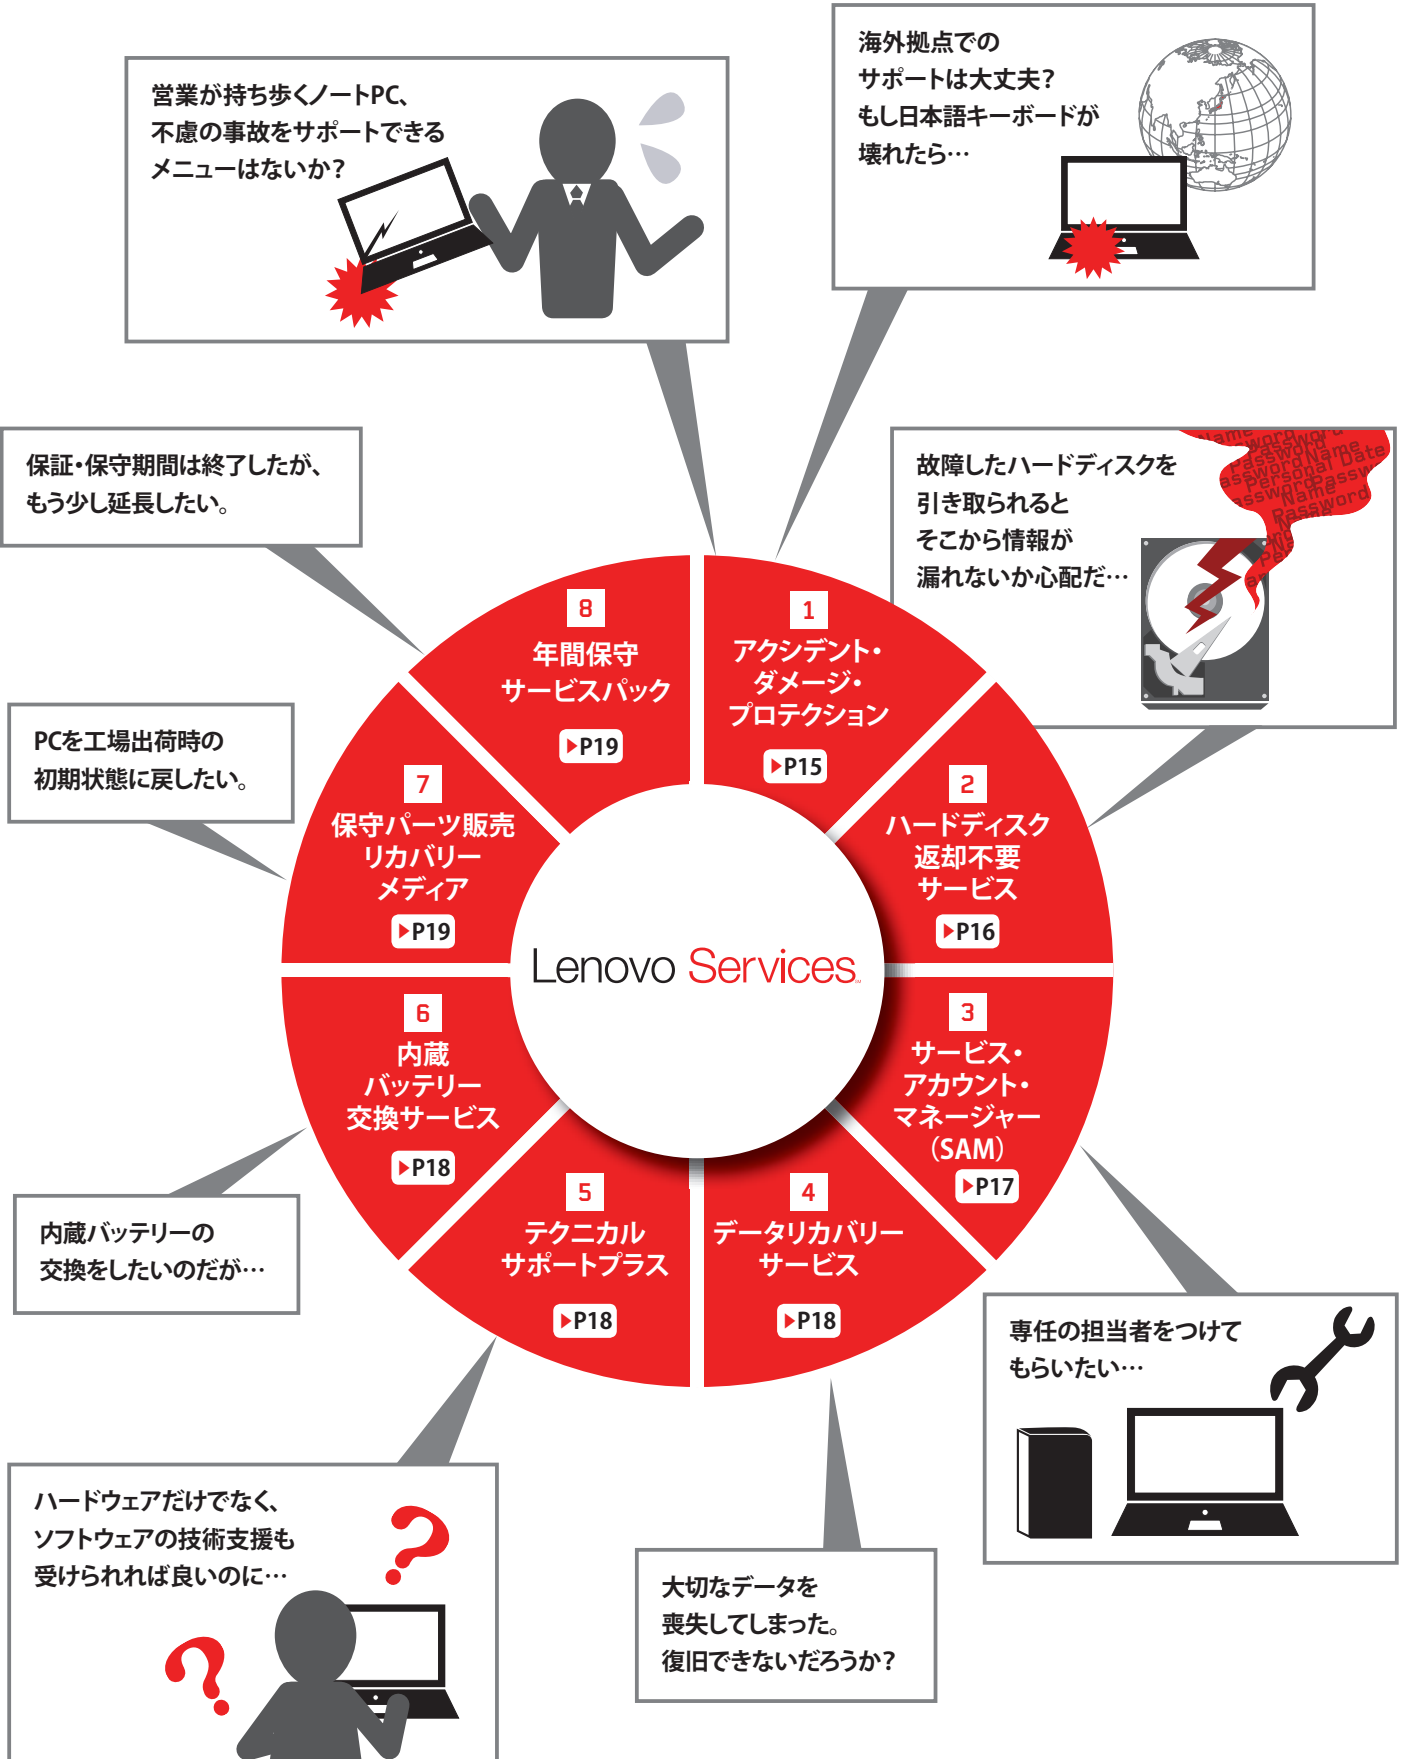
営業が持ち歩くノートPC、
不慮の事故をサポートできる
メニューはないか？

海外拠点での
サポートは大丈夫？
もし日本語キーボードが
壊れたら…

保証・保守期間は終了したが、
もう少し延長したい。

故障したハードディスクを
引き取られると
そこから情報が
漏れないか心配だ…

Name Password Personal Date

PCを工場出荷時の
初期状態に戻したい。

8
年間保守
サービスパック
P19

1
アクシデント・
ダメージ・
プロテクション
P15

7
保守パーツ販売
リカバリー
メディア
P19

2
ハードディスク
返却不要
サービス
P16

Lenovo Services

6
内蔵
バッテリー
交換サービス
P18

3
サービス・
アカウント・
マネージャー
（SAM）
P17

5
テクニカル
サポートプラス
P18

4
データリカバリー
サービス
P18

内蔵バッテリーの
交換をしたいのだが…

専任の担当者をつけて
もらいたい…

ハードウェアだけでなく、
ソフトウェアの技術支援も
受けられれば良いのに…

大切なデータを
喪失してしまった。
復旧できないだろうか？